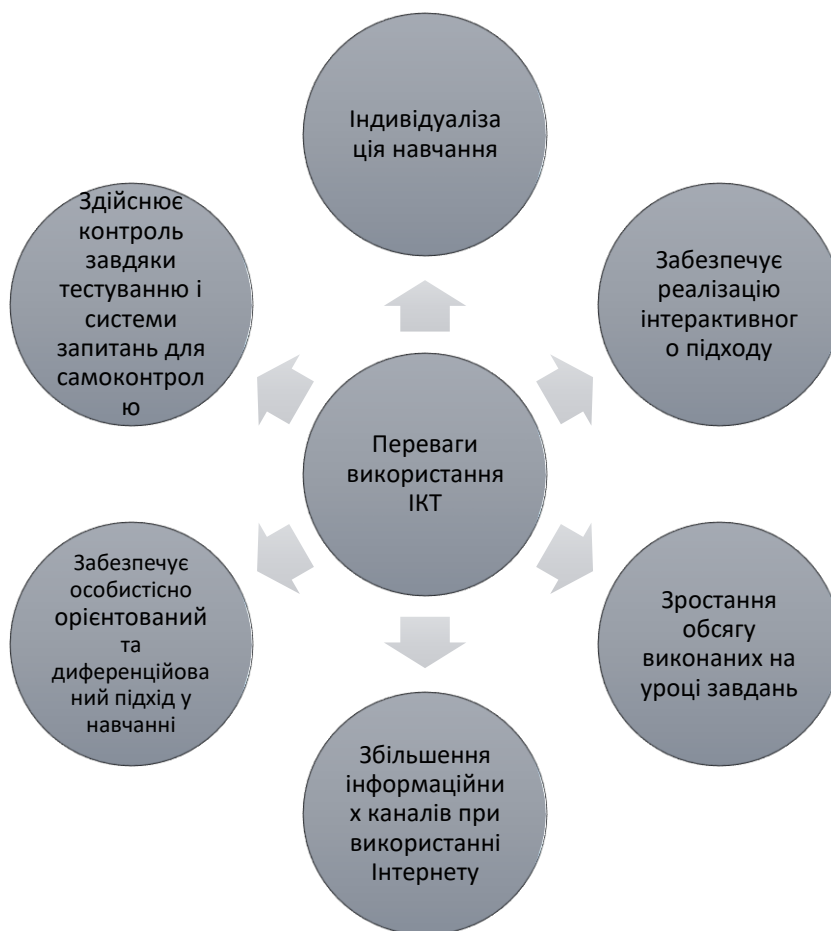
Переваги використання ІКТ

Індивідуалізація навчання

Забезпечує реалізацію інтерактивного підходу

Зростання обсягу виконаних на уроці завдань

Збільшення інформаційних каналів при використанні Інтернету

Забезпечує особистісно орієнтований та диференційований підхід у навчанні

Здійснює контроль завдяки тестуванню і системи запитань для самоконтролю